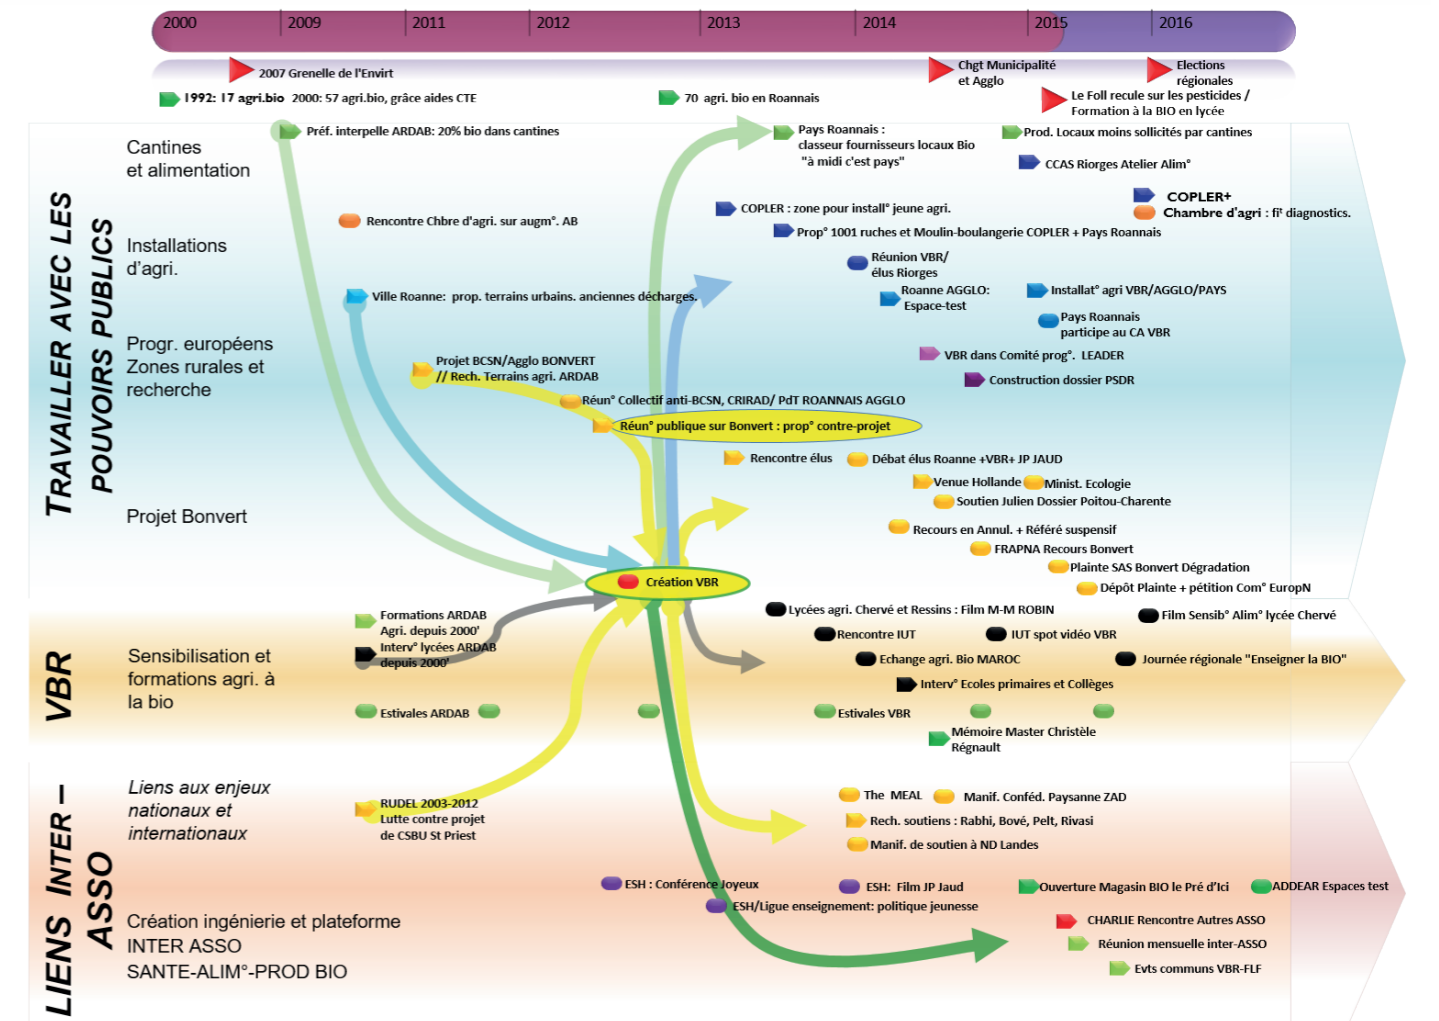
2000 2009 2011 2012 2013 2014 2015 2016

2007 Grenelle de l'Envirt

Chgt Municipalité et Agglo

Elections régionales

1992: 17 agri.bio 2000: 57 agri.bio, grâce aides CTE

70 agri. bio en Roannais

Le Foll recule sur les pesticides / Formation à la BIO en lycée

TRAVAILLER AVEC LES POUVOIRS PUBLICS

Cantines et alimentation

Préf. interpelle ARDAB: 20% bio dans cantines

Pays Roannais : classeur fournisseurs locaux Bio "à midi c'est pays"

Prod. Locaux moins sollicités par cantines

CCAS Riorges Atelier Alim°

Installations d'agri.

Rencontre Chbre d'agri. sur augm°. AB

COPLER : zone pour install° jeune agri.

COPLER+ Chambre d'agri : fi° diagnostics.

Prop° 1001 ruches et Moulin-boulangerie COPLER + Pays Roannais

Réunion VBR/ élus Riorges

Ville Roanne: prop. terrains urbains. anciennes décharges.

Roanne AGGLO: Espace-test

Installat° agri VBR/AGGLO/PAYS

Pays Roannais participe au CA VBR

Progr. européens Zones rurales et recherche

VBR dans Comité prog°. LEADER

Construction dossier PSDR

Projet BCSN/Agglo BONVERT // Rech. Terrains agri. ARDAB

Réun° Collectif anti-BCSN, CRIRAD/ PdT ROANNAIS AGGLO

Réun° publique sur Bonvert : prop° contre-projet

Rencontre élus

Débat élus Roanne +VBR+ JP JAUD

Venue Hollande

Minist. Ecologie

Soutien Julien Dossier Poitou-Charente

Projet Bonvert

Recours en Annul. + Référé suspensif

FRAPNA Recours Bonvert

Plainte SAS Bonvert Dégradation

Dépôt Plainte + pétition Com° EuropN

Création VBR

VBR

Formations ARDAB Agri. depuis 2000'

Interv° lycées ARDAB depuis 2000'

Lycées agri. Chervé et Ressins : Film M-M ROBIN

Film Sensib° Alim° lycée Chervé

Rencontre IUT

IUT spot vidéo VBR

Sensibilisation et formations agri. à la bio

Echange agri. Bio MAROC

Journée régionale "Enseigner la BIO"

Interv° Ecoles primaires et Collèges

Estivales ARDAB

Estivales VBR

Mémoire Master Christèle Régnault

LIENS INTER – ASSO

Liens aux enjeux nationaux et internationaux

RUDEL 2003-2012 Lutte contre projet de CSBU St Priest

The MEAL

Manif. Conféd. Paysanne ZAD

Rech. soutiens : Rabhi, Bové, Pelt, Rivasi

Manif. de soutien à ND Landes

ESH : Conférence Joyeux

ESH: Film JP Jaud

Ouverture Magasin BIO le Pré d'Ici

ADDEAR Espaces test

ESH/Ligue enseignement: politique jeunesse

Création ingénierie et plateforme INTER ASSO SANTE-ALIM°-PROD BIO

CHARLIE Rencontre Autres ASSO

Réunion mensuelle inter-ASSO

Evts communs VBR-FLF